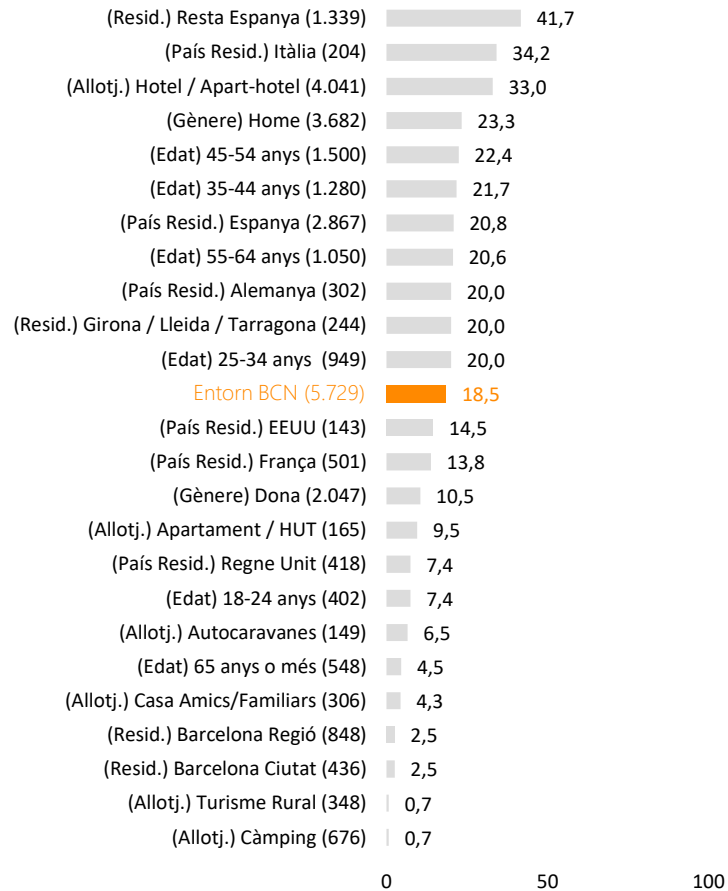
| | |
|---|---|
| (Resid.) Resta Espanya (1.339) | 41,7 |
| (País Resid.) Itàlia (204) | 34,2 |
| (Allotj.) Hotel / Apart-hotel (4.041) | 33,0 |
| (Gènere) Home (3.682) | 23,3 |
| (Edat) 45-54 anys (1.500) | 22,4 |
| (Edat) 35-44 anys (1.280) | 21,7 |
| (País Resid.) Espanya (2.867) | 20,8 |
| (Edat) 55-64 anys (1.050) | 20,6 |
| (País Resid.) Alemanya (302) | 20,0 |
| (Resid.) Girona / Lleida / Tarragona (244) | 20,0 |
| (Edat) 25-34 anys (949) | 20,0 |
| Entorn BCN (5.729) | 18,5 |
| (País Resid.) EEUU (143) | 14,5 |
| (País Resid.) França (501) | 13,8 |
| (Gènere) Dona (2.047) | 10,5 |
| (Allotj.) Apartament / HUT (165) | 9,5 |
| (País Resid.) Regne Unit (418) | 7,4 |
| (Edat) 18-24 anys (402) | 7,4 |
| (Allotj.) Autocaravanes (149) | 6,5 |
| (Edat) 65 anys o més (548) | 4,5 |
| (Allotj.) Casa Amics/Familiars (306) | 4,3 |
| (Resid.) Barcelona Regió (848) | 2,5 |
| (Resid.) Barcelona Ciutat (436) | 2,5 |
| (Allotj.) Turisme Rural (348) | 0,7 |
| (Allotj.) Càmping (676) | 0,7 |

0 50 100